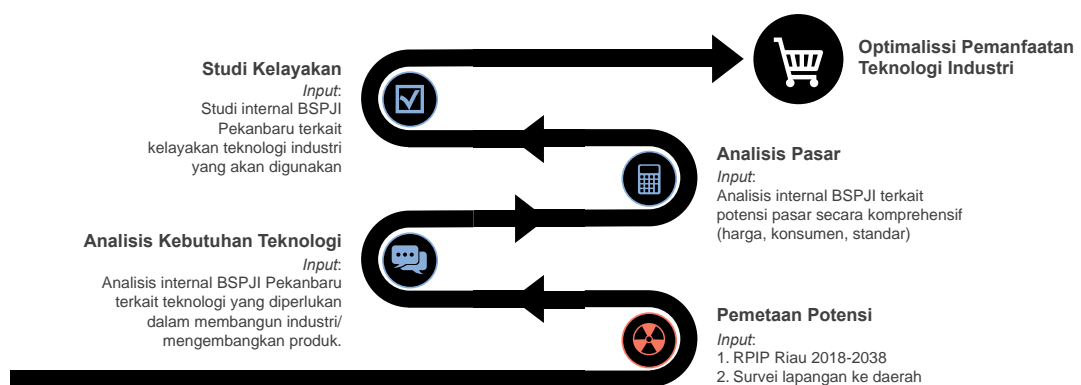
Optimalissi Pemanfaatan Teknologi Industri

Studi Kelayakan
*Input*:
Studi internal BSPJI Pekanbaru terkait kelayakan teknologi industri yang akan digunakan

Analisis Pasar
*Input*:
Analisis internal BSPJI terkait potensi pasar secara komprehensif (harga, konsumen, standar)

Analisis Kebutuhan Teknologi
*Input*:
Analisis internal BSPJI Pekanbaru terkait teknologi yang diperlukan dalam membangun industri/ mengembangkan produk.

Pemetaan Potensi
*Input*:
1. RPIP Riau 2018-2038
2. Survei lapangan ke daerah